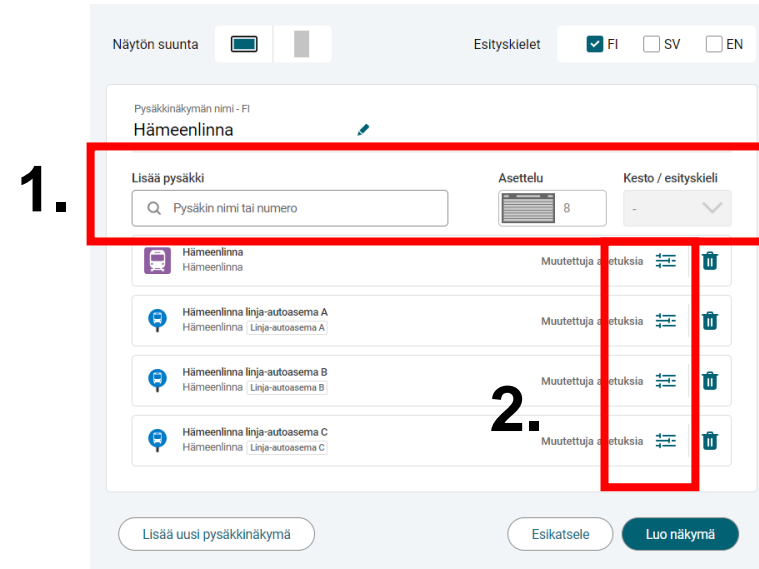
Näytön suunta

Esityskielet FI SV EN

Pysäkkinäkymän nimi - FI
Hämeenlinna

1.

Lisää pysäkki
Pysäkin nimi tai numero

Asettelu
8

Kesto / esityskieli
-

Hämeenlinna
Hämeenlinna
Muutettuja a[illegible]etuksia

Hämeenlinna linja-autoasema A
Hämeenlinna Linja-autoasema A
Muutettuja a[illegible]etuksia

Hämeenlinna linja-autoasema B
Hämeenlinna Linja-autoasema B
Muutettuja a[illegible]etuksia

2.

Hämeenlinna linja-autoasema C
Hämeenlinna Linja-autoasema C
Muutettuja a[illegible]etuksia

Lisää uusi pysäkkinäkymä

Esikatsele

Luo näkymä